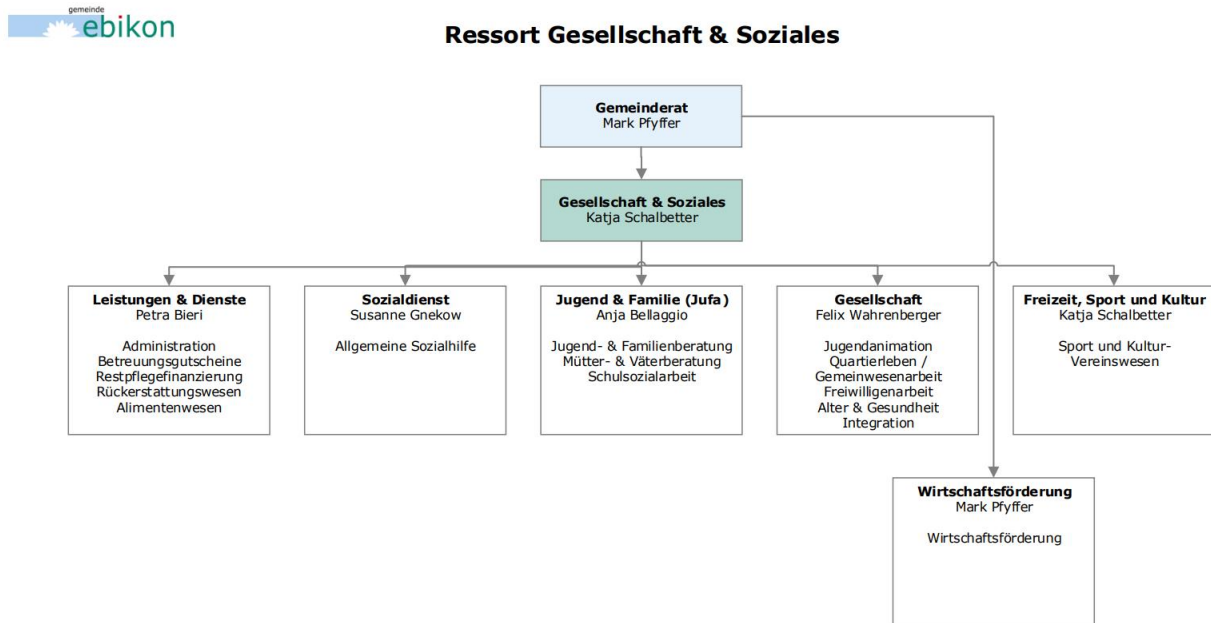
gemeinde
ebikon

Ressort Gesellschaft & Soziales

Gemeinderat
Mark Pfyffer

Gesellschaft & Soziales
Katja Schalbetter

Leistungen & Dienste
Petra Bieri

Administration
Betreuungsgutscheine
Restpflegefinanzierung
Rückerstattungswesen
Alimentenwesen

Sozialdienst
Susanne Gnekow

Allgemeine Sozialhilfe

Jugend & Familie (Jufa)
Anja Bellaggio

Jugend- & Familienberatung
Mütter- & Väterberatung
Schulsozialarbeit

Gesellschaft
Felix Wahrenberger

Jugendanimation
Quartierleben / Gemeinwesenarbeit
Freiwilligenarbeit
Alter & Gesundheit
Integration

Freizeit, Sport und Kultur
Katja Schalbetter

Sport und Kultur-Vereinswesen

Wirtschaftsförderung
Mark Pfyffer

Wirtschaftsförderung